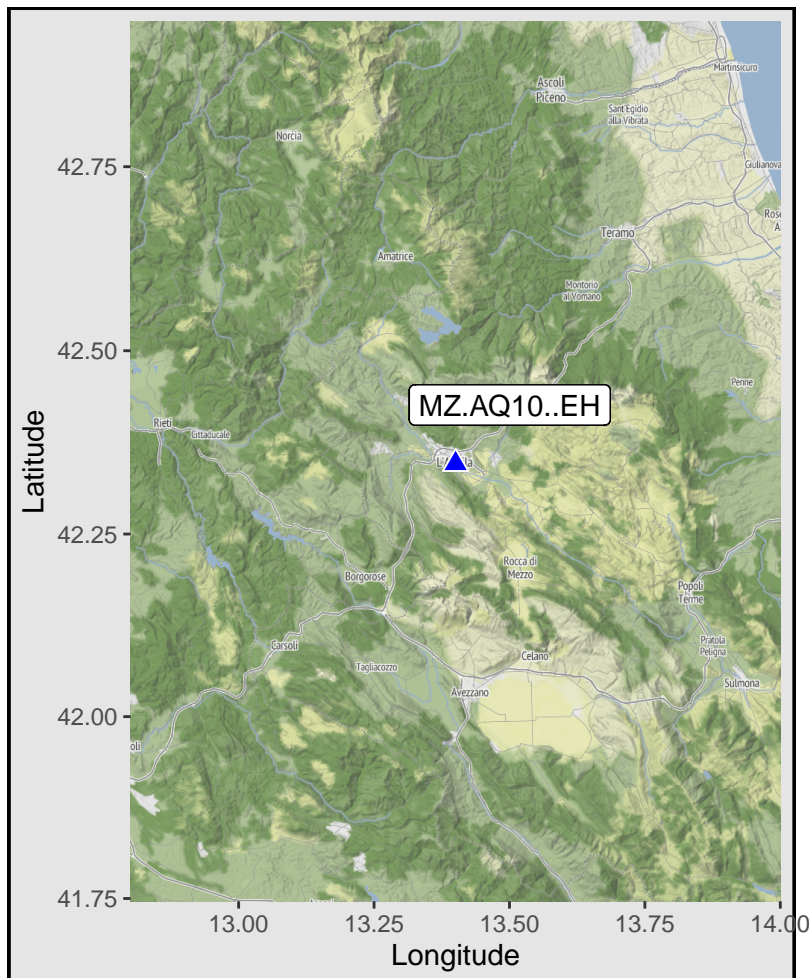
Ascoli Piceno
Martinsicuro
Sant Egidio alla Vibrata
Norcia
Giulianova
Teramo
Rose A
Amatrice
Montorio al Vomano
Penne
MZ.AQ10..EH
Rieti
Cittaducale
Rocca di Mezzo
Borgorose
Popoli Terme
Carsoli
Celano
Pratola Peligna
Tagliacozzo
Sulmona
Avezzano
oli
42.75
42.50
42.25
42.00
41.75
Latitude
13.00
13.25
13.50
13.75
14.00
Longitude